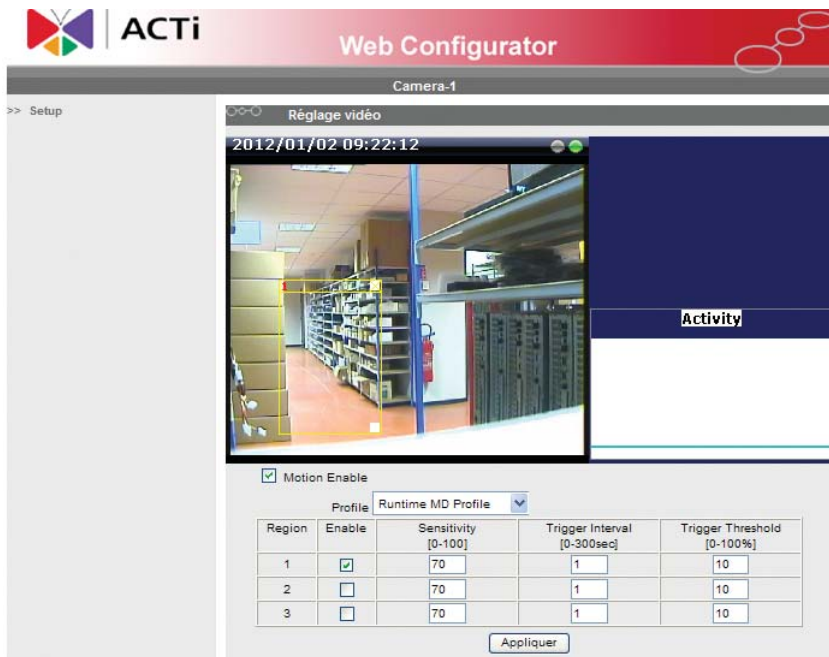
ACTi

Web Configurator

Camera-1

>> Setup

Réglage vidéo

2012/01/02 09:22:12

1

Activity

Motion Enable

Profile Runtime MD Profile

| Region | Enable | Sensitivity [0-100] | Trigger Interval [0-300sec] | Trigger Threshold [0-100%] |
|---|---|---|---|---|
| 1 | ☑ | 70 | 1 | 10 |
| 2 | ☐ | 70 | 1 | 10 |
| 3 | ☐ | 70 | 1 | 10 |

Appliquer